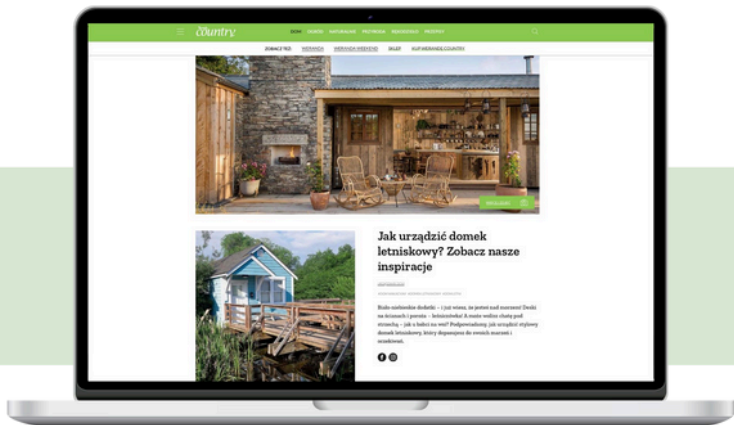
country

DOM OGRÓD NATURALNIE PODRÓŻE REGIONALIA PRZEPISY

ZOBACZ TEŻ: WERANDA WERANDA WEEKEND SKLEP KUP WERANDĘ COUNTRY

Jak urządzić domek letniskowy? Zobacz nasze inspiracje

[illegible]

Biało-niebieskie drobiki – i już wiesz, że jesteś nad morzem! Deski na ścianach i porożu – leśniczówka! A może wolisz chatę pod strzechą – jak u babci na wsi? Podpowiadamy, jak urządzić stylowy domek letniskowy, który dopasujesz do swoich marzeń i oczekiwań.